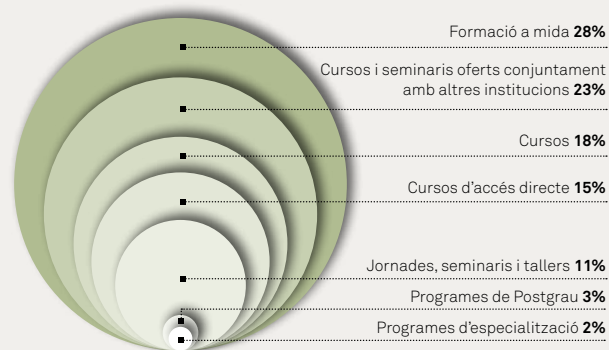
Formació a mida **28%**

Cursos i seminaris oferts conjuntament amb altres institucions **23%**

Cursos **18%**

Cursos d'accés directe **15%**

Jornades, seminaris i tallers **11%**

Programes de Postgrau **3%**

Programes d'especialització **2%**